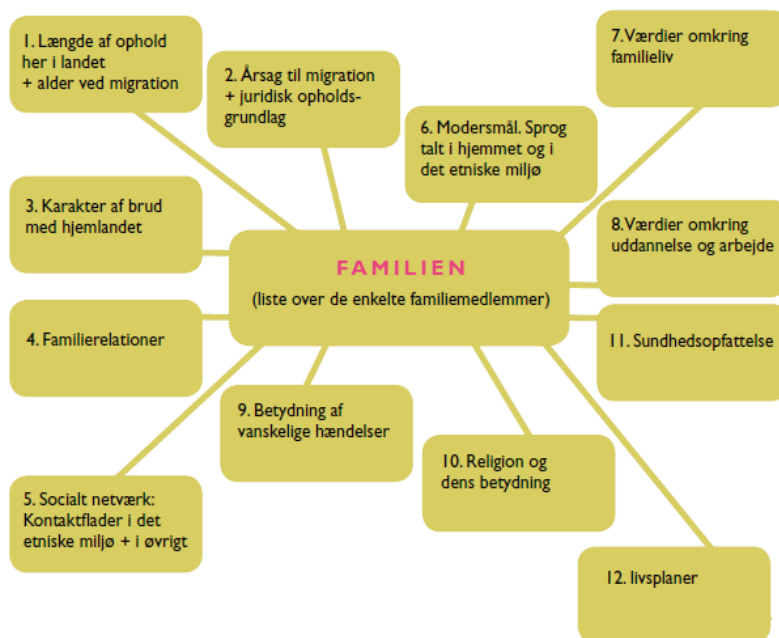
1. Længde af ophold her i landet + alder ved migration

2. Årsag til migration + juridisk opholdsgrundlag

6. Modersmål. Sprog talt i hjemmet og i det etniske miljø

7.Værdier omkring familieliv

3. Karakter af brud med hjemlandet

FAMILIEN
(liste over de enkelte familiemedlemmer)

8.Værdier omkring uddannelse og arbejde

4. Familierelationer

11. Sundhedsopfattelse

9. Betydning af vanskelige hændelser

10. Religion og dens betydning

5. Socialt netværk: Kontaktflader i det etniske miljø + i øvrigt

12. livsplaner